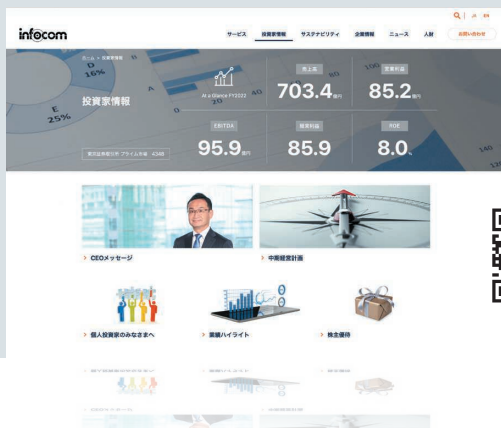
infocom

JA | EN

サービス　投資家情報　サステナビリティ　企業情報　ニュース　人財　お問い合わせ

ホーム > 投資家情報

投資家情報

At a Glance FY2022

売上高
703.4億円

営業利益
85.2億円

EBITDA
95.9億円

親会社利益
85.9

ROE
8.0%

東京証券取引所 プライム市場 4348

> CEOメッセージ

> 中期経営計画

> 個人投資家のみなさまへ

> 業績ハイライト

> 株主優待